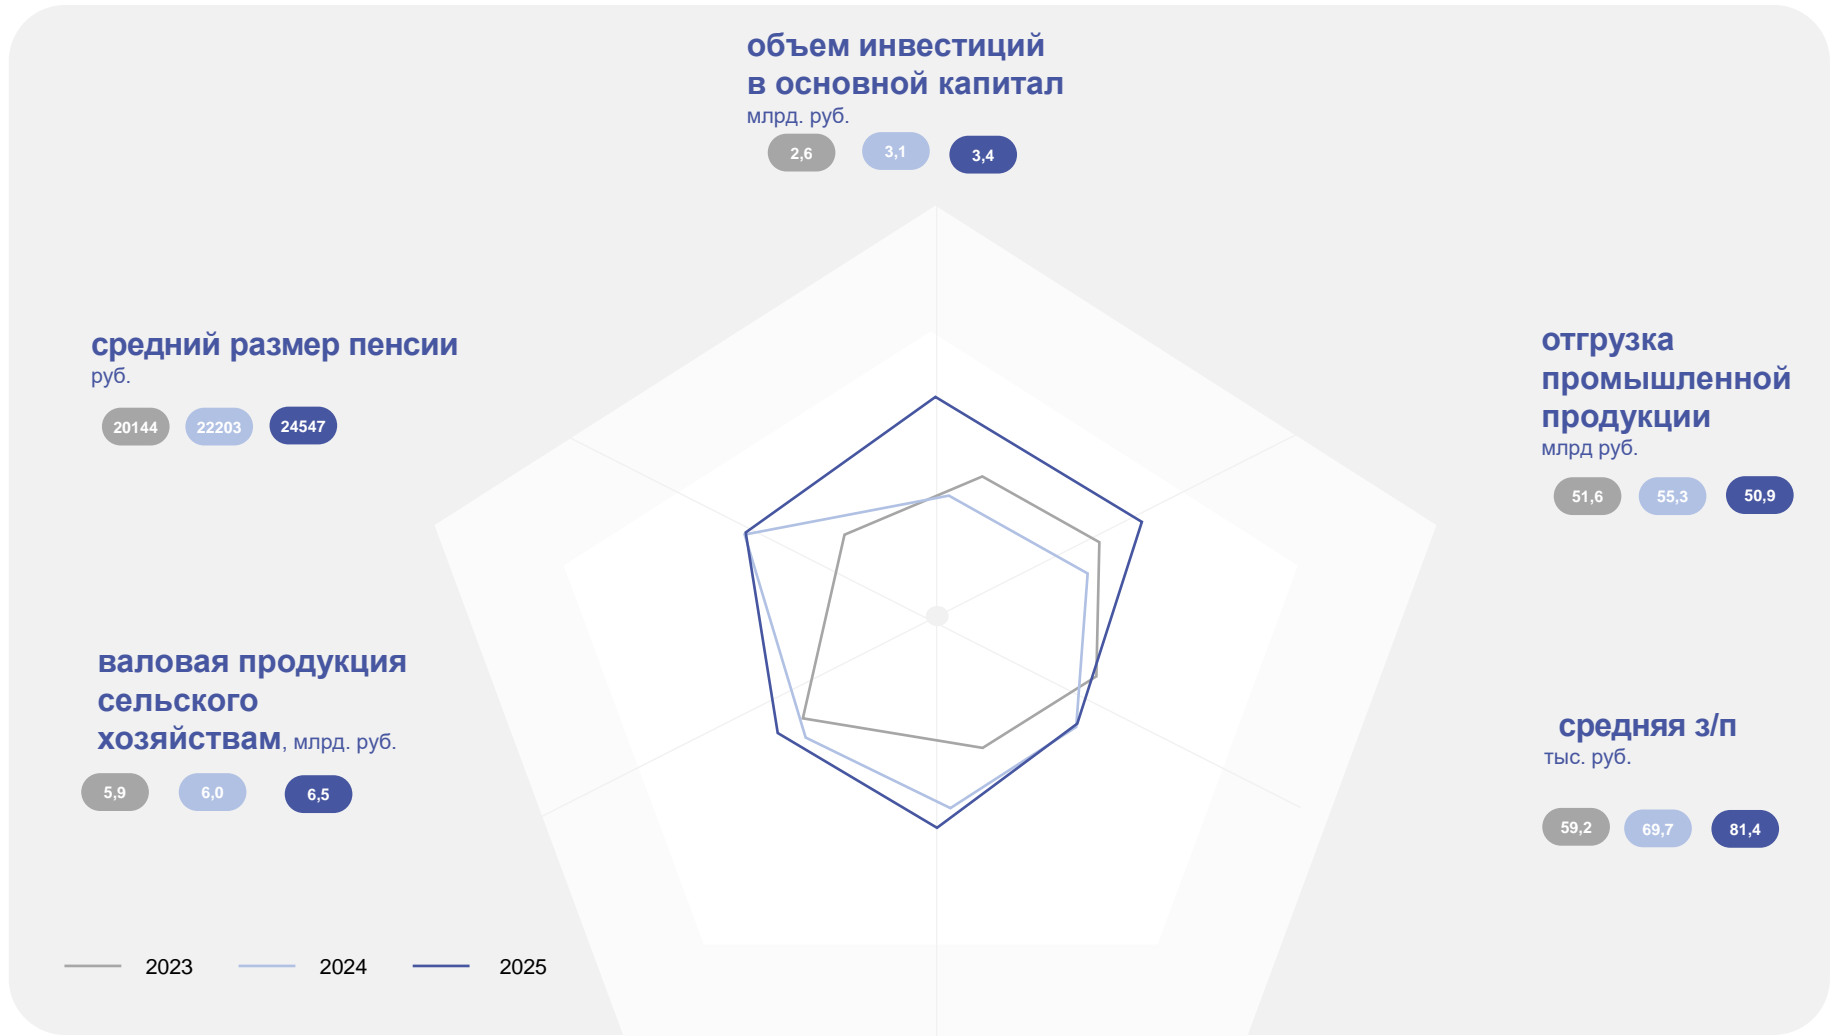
объем инвестиций в основной капитал
млрд. руб.

2,6 3,1 3,4

средний размер пенсии
руб.

20144 22203 24547

отгрузка промышленной продукции
млрд руб.

51,6 55,3 50,9

валовая продукция сельского хозяйствам, млрд. руб.

5,9 6,0 6,5

средняя з/п
тыс. руб.

59,2 69,7 81,4

2023 2024 2025